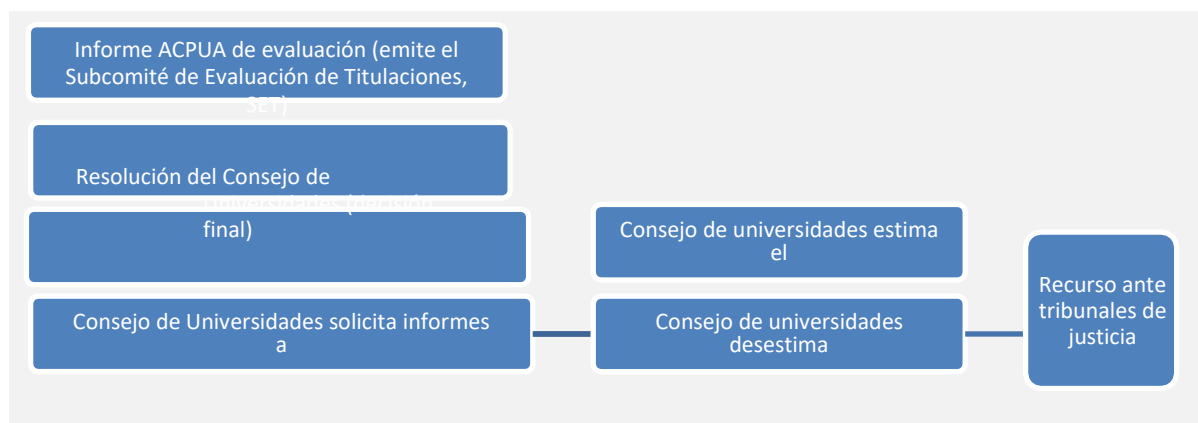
Informe ACPUA de evaluación (emite el Subcomité de Evaluación de Titulaciones, SET)

Resolución del Consejo de Universidades (decisión final)

Consejo de universidades estima el

Recurso ante tribunales de justicia

Consejo de Universidades solicita informes a

Consejo de universidades desestima